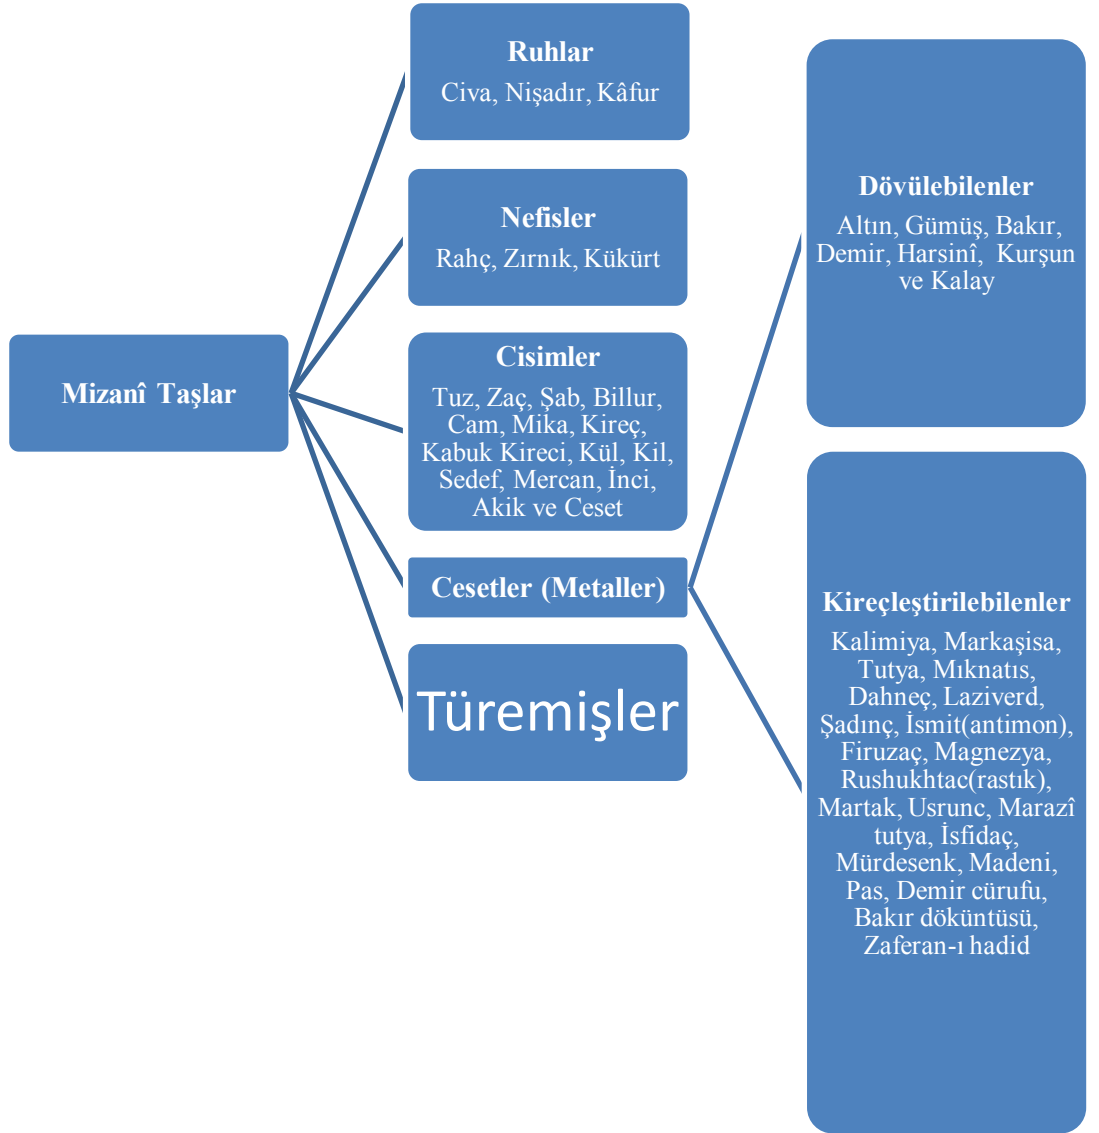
Mizanî Taşlar

Ruhlar
Civa, Nişadır, Kâfur

Nefisler
Rahç, Zırnık, Kükürt

Cisimler
Tuz, Zaç, Şab, Billur, Cam, Mika, Kireç, Kabuk Kireci, Kül, Kil, Sedef, Mercan, İnci, Akik ve Ceset

Cesetler (Metaller)

Türemişler

Dövülebilenler
Altın, Gümüş, Bakır, Demir, Harsinî, Kurşun ve Kalay

Kireçleştirilebilenler
Kalimiya, Markaşisa, Tutya, Mıknatıs, Dahneç, Laziverd, Şadınç, İsmit(antimon), Firuzaç, Magnezya, Rushukhtac(rastık), Martak, Usrunc, Marazî tutya, İsfidaç, Mürdesenk, Madeni, Pas, Demir cürufu, Bakır döküntüsü, Zaferan-ı hadid